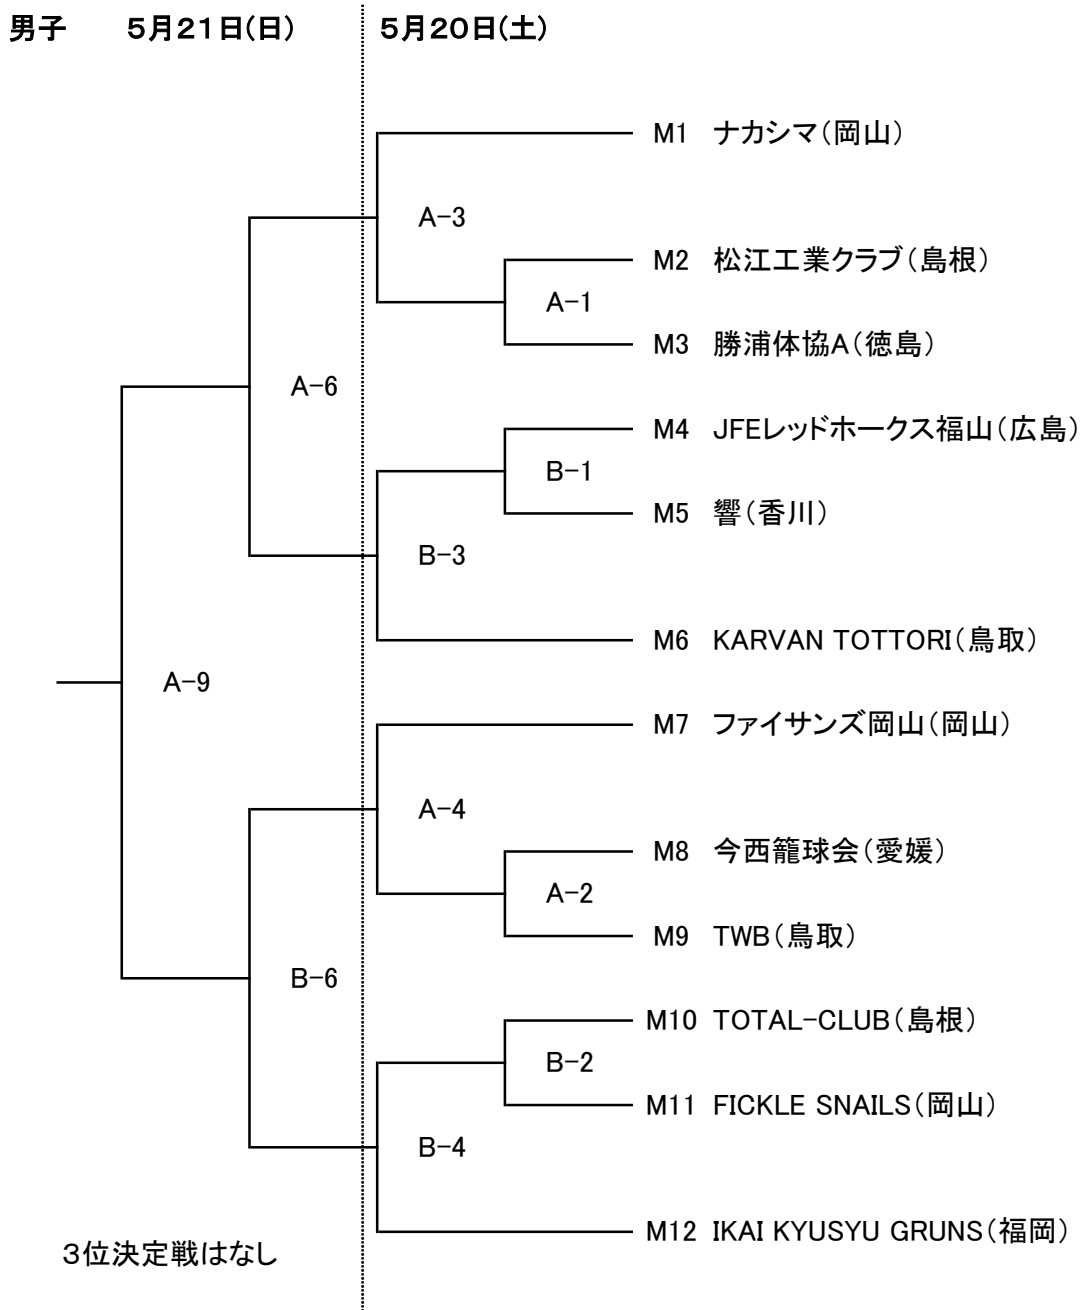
男子　5月21日(日)　5月20日(土)

M1 ナカシマ(岡山)

A−3

M2 松江工業クラブ(島根)

A−1

M3 勝浦体協A(徳島)

A−6

M4 JFEレッドホークス福山(広島)

B−1

M5 響(香川)

B−3

M6 KARVAN TOTTORI(鳥取)

A−9

M7 ファイサンズ岡山(岡山)

A−4

M8 今西籠球会(愛媛)

A−2

M9 TWB(鳥取)

B−6

M10 TOTAL−CLUB(島根)

B−2

M11 FICKLE SNAILS(岡山)

B−4

M12 IKAI KYUSYU GRUNS(福岡)

3位決定戦はなし